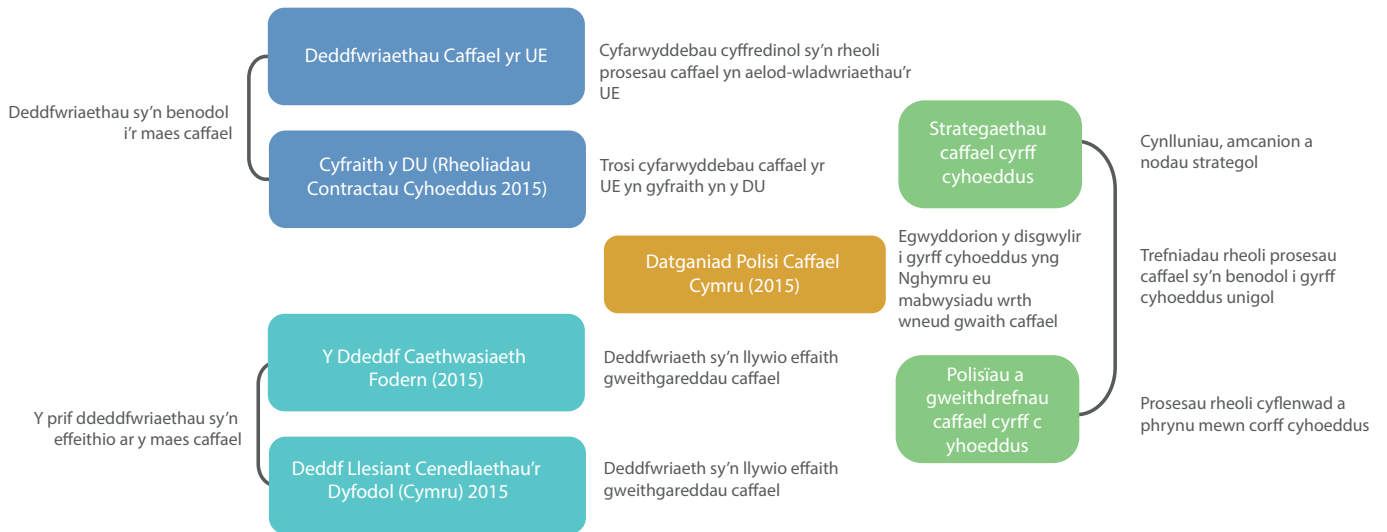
Deddfwriaethau sy’n benodol i’r maes caffael

Deddfwriaethau Caffael yr UE

Cyfarwyddebau cyffredinol sy’n rheoli prosesau caffael yn aelod-wladwriaethau’r UE

Cyfraith y DU (Rheoliadau Contractau Cyhoeddus 2015)

Trosi cyfarwyddebau caffael yr UE yn gyfraith yn y DU

Datganiad Polisi Caffael Cymru (2015)

Egwyddorion y disgwylir i gyrff cyhoeddus yng Nghymru eu mabwysiadu wrth wneud gwaith caffael

Y prif ddeddfwriaethau sy’n effeithio ar y maes caffael

Y Ddeddf Caethwasiaeth Fodern (2015)

Deddfwriaeth sy’n llywio effaith gweithgareddau caffael

Deddf Llesiant Cenedlaethau’r Dyfodol (Cymru) 2015

Deddfwriaeth sy’n llywio effaith gweithgareddau caffael

Strategaethau caffael cyrff cyhoeddus

Cynlluniau, amcanion a nodau strategol

Trefniadau rheoli prosesau caffael sy’n benodol i gyrff cyhoeddus unigol

Polisïau a gweithdrefnau caffael cyrff c yhoeddus

Prosesau rheoli cyflenwad a phrynu mewn corff cyhoeddus